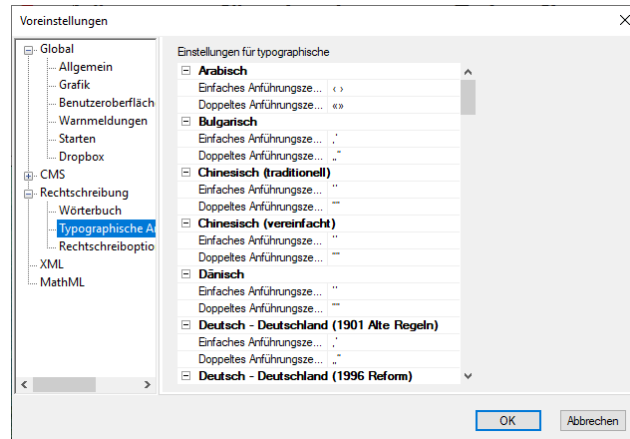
Voreinstellungen

Global
Allgemein
Grafik
Benutzeroberfläch
Warnmeldungen
Starten
Dropbox
CMS
Rechtschreibung
Wörterbuch
Typographische A
Rechtschreiboptio
XML
MathML

Einstellungen für typographische

| | |
|---|---|
| **Arabisch** | |
| Einfaches Anführungsze... | ‹ › |
| Doppeltes Anführungsze... | «» |
| **Bulgarisch** | |
| Einfaches Anführungsze... | ‚' |
| Doppeltes Anführungsze... | „" |
| **Chinesisch (traditionell)** | |
| Einfaches Anführungsze... | '' |
| Doppeltes Anführungsze... | "" |
| **Chinesisch (vereinfacht)** | |
| Einfaches Anführungsze... | '' |
| Doppeltes Anführungsze... | "" |
| **Dänisch** | |
| Einfaches Anführungsze... | '' |
| Doppeltes Anführungsze... | "" |
| **Deutsch - Deutschland (1901 Alte Regeln)** | |
| Einfaches Anführungsze... | ‚' |
| Doppeltes Anführungsze... | „" |
| **Deutsch - Deutschland (1996 Reform)** | |

OK
Abbrechen